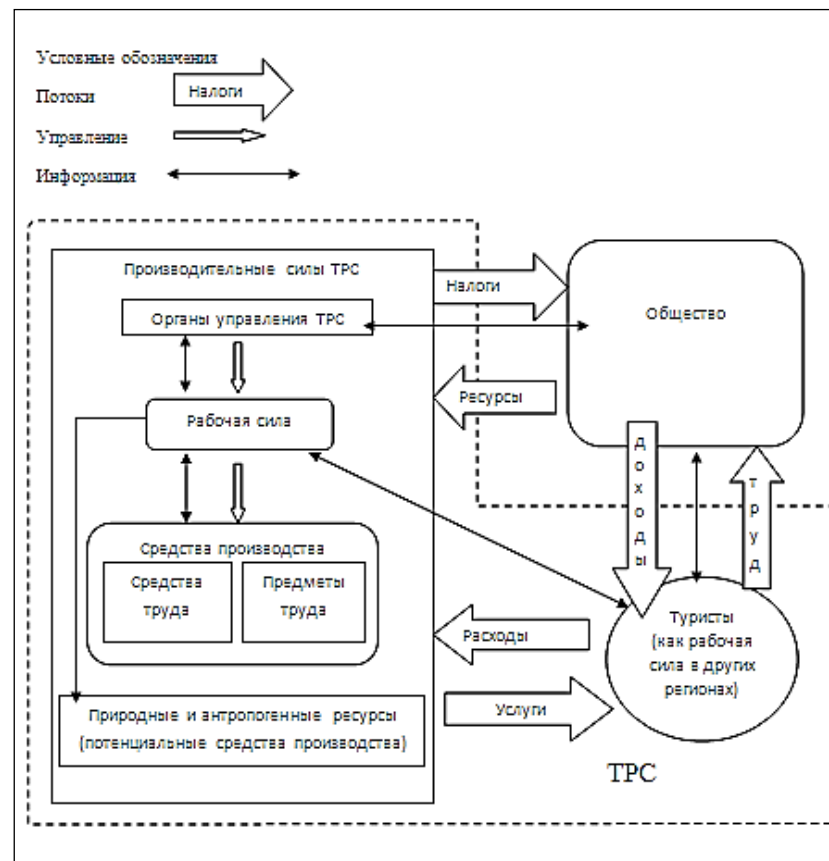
Условные обозначения

Потоки Налоги

Управление

Информация

Производительные силы ТРС

Налоги

Общество

Органы управления ТРС

Ресурсы

Рабочая сила

Доходы

Труд

Средства производства

Средства труда

Предметы труда

Туристы (как рабочая сила в других регионах)

Расходы

Услуги

Природные и антропогенные ресурсы (потенциальные средства производства)

ТРС